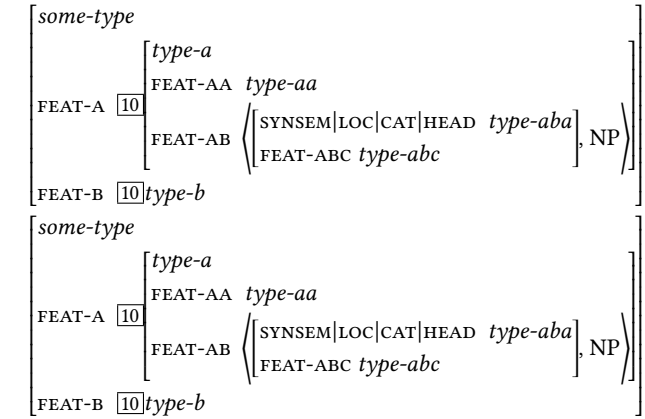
some-type
FEAT-A [10] type-a
FEAT-AA type-aa
FEAT-AB ⟨[SYNSEM|LOC|CAT|HEAD type-aba
FEAT-ABC type-abc], NP⟩
FEAT-B [10] type-b

some-type
FEAT-A [10] type-a
FEAT-AA type-aa
FEAT-AB ⟨[SYNSEM|LOC|CAT|HEAD type-aba
FEAT-ABC type-abc], NP⟩
FEAT-B [10] type-b